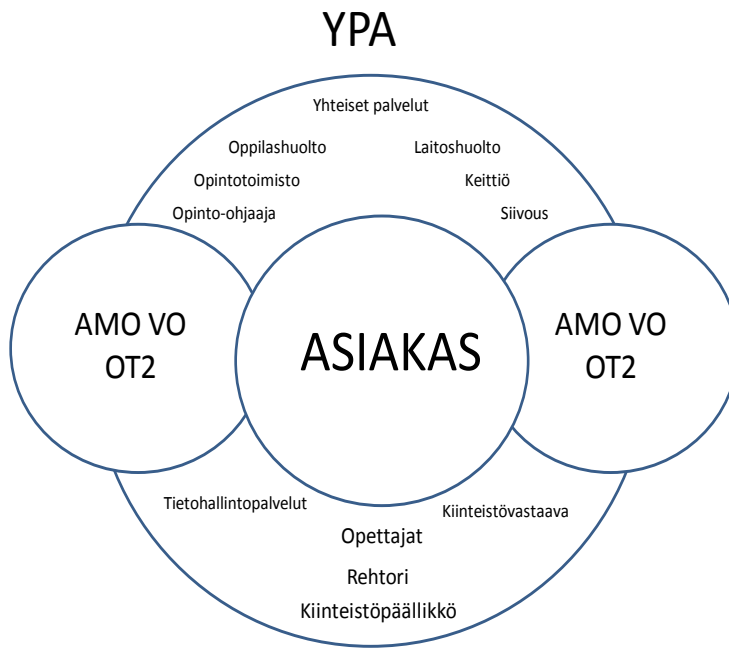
YPA

Yhteiset palvelut

Oppilashuolto

Laitoshuolto

Opintotoimisto

Keittiö

Opinto-ohjaaja

Siivous

AMO VO OT2

ASIAKAS

AMO VO OT2

Tietohallintopalvelut

Kiinteistövastaava

Opettajat

Rehtori

Kiinteistöpäällikkö